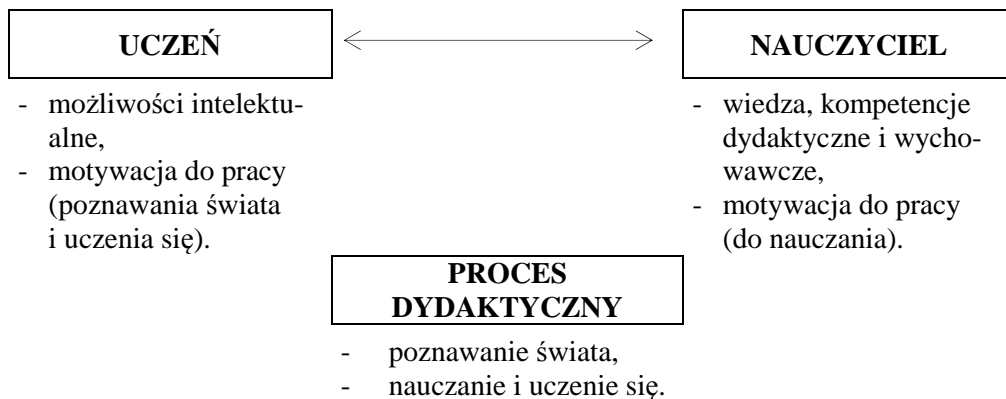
UCZEŃ

- możliwości intelektualne,
- motywacja do pracy (poznawania świata i uczenia się).

NAUCZYCIEL

- wiedza, kompetencje dydaktyczne i wychowawcze,
- motywacja do pracy (do nauczania).

PROCES DYDAKTYCZNY

- poznawanie świata,
- nauczanie i uczenie się.